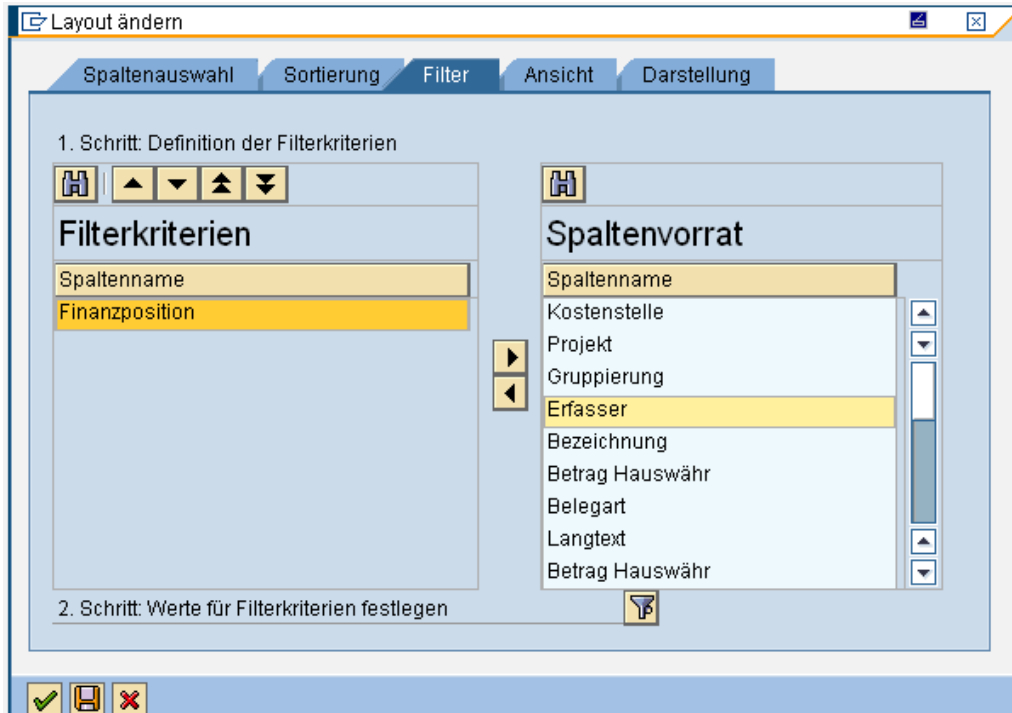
Layout ändern

Spaltenauswahl | Sortierung | Filter | Ansicht | Darstellung

1. Schritt: Definition der Filterkriterien

Filterkriterien

Spaltenname
Finanzposition

Spaltenvorrat

Spaltenname
Kostenstelle
Projekt
Gruppierung
Erfasser
Bezeichnung
Betrag Hauswähr
Belegart
Langtext
Betrag Hauswähr

2. Schritt: Werte für Filterkriterien festlegen